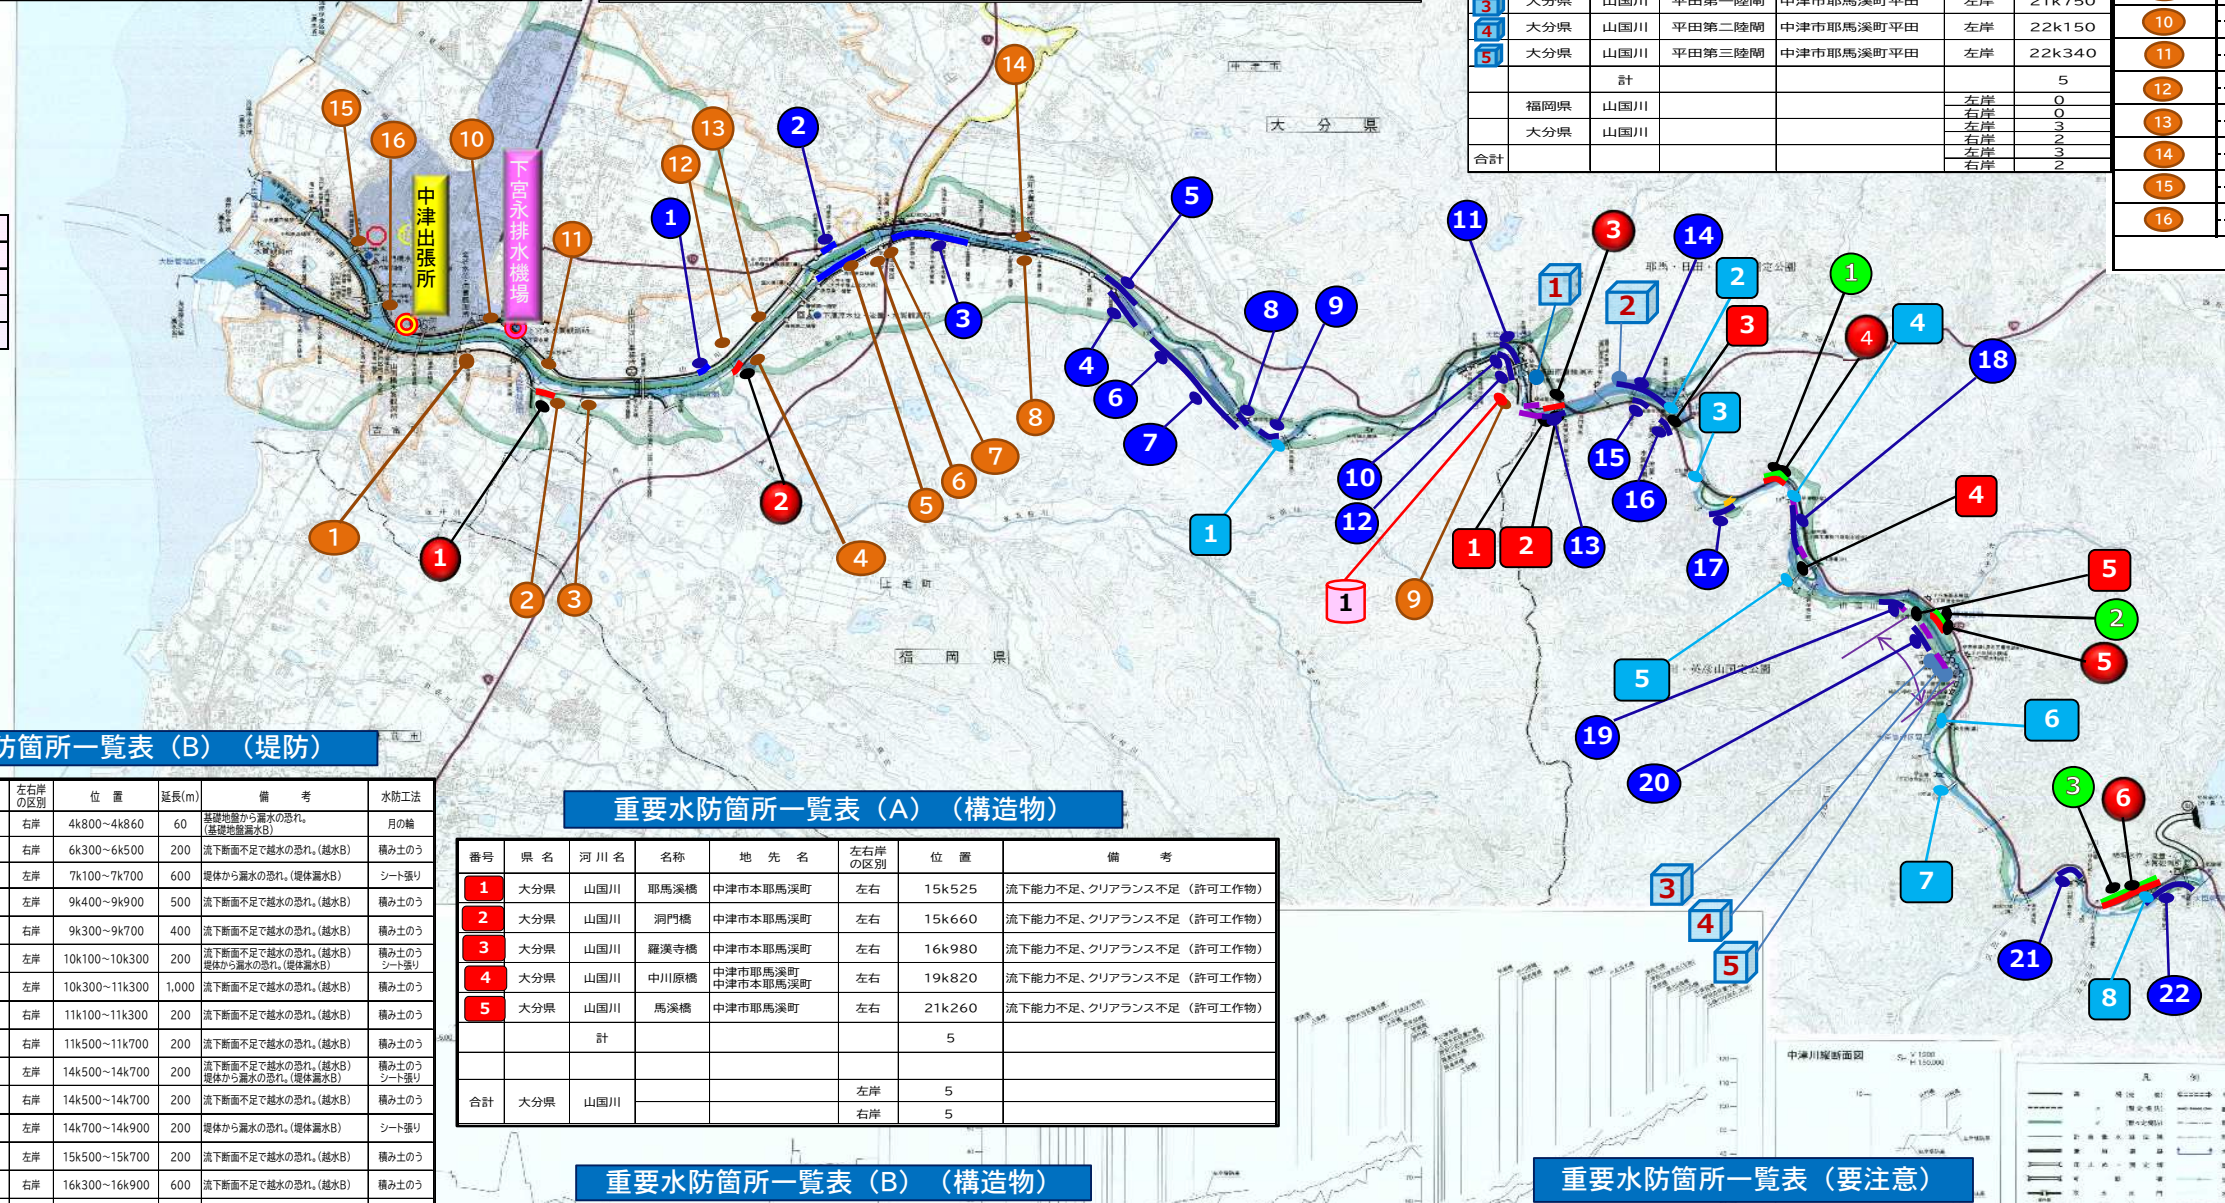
中津出張所
下宮永排水機場

大分県
福岡県

| 3 | 大分県 | 山国川 | 平田第一陸閘 | 中津市耶馬溪町平田 | 左岸 | 21k750 |
|---|---|---|---|---|---|---|
| 4 | 大分県 | 山国川 | 平田第二陸閘 | 中津市耶馬溪町平田 | 左岸 | 22k150 |
| 5 | 大分県 | 山国川 | 平田第三陸閘 | 中津市耶馬溪町平田 | 左岸 | 22k340 |
| | | 計 | | | | 5 |
| | 福岡県 | 山国川 | | | 左岸 右岸 | 0 0 |
| | 大分県 | 山国川 | | | 左岸 右岸 | 3 2 |
| 合計 | | | | | 左岸 右岸 | 3 2 |

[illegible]防箇所一覧表（B）（堤防）

| 左右岸の区別 | 位置 | 延長(m) | 備考 | 水防工法 |
|---|---|---|---|---|
| 右岸 | 4k800~4k860 | 60 | 基礎地盤から漏水の恐れ。(基礎地盤漏水B) | 月の輪 |
| 右岸 | 6k300~6k500 | 200 | 流下断面不足で越水の恐れ。(越水B) | 積み土のう |
| 左岸 | 7k100~7k700 | 600 | 堤体から漏水の恐れ。(堤体漏水B) | シート張り |
| 右岸 | 9k400~9k900 | 500 | 流下断面不足で越水の恐れ。(越水B) | 積み土のう |
| 左岸 | 9k300~9k700 | 400 | 流下断面不足で越水の恐れ。(越水B) | 積み土のう |
| 左岸 | 10k100~10k300 | 200 | 流下断面不足で越水の恐れ。(越水B) 堤体から漏水の恐れ。(堤体漏水B) | 積み土のう シート張り |
| 左岸 | 10k300~11k300 | 1,000 | 流下断面不足で越水の恐れ。(越水B) | 積み土のう |
| 右岸 | 11k100~11k300 | 200 | 流下断面不足で越水の恐れ。(越水B) | 積み土のう |
| 右岸 | 11k500~11k700 | 200 | 流下断面不足で越水の恐れ。(越水B) | 積み土のう |
| 左岸 | 14k500~14k700 | 200 | 流下断面不足で越水の恐れ。(越水B) 堤体から漏水の恐れ。(堤体漏水B) | 積み土のう シート張り |
| 右岸 | 14k500~14k700 | 200 | 流下断面不足で越水の恐れ。(越水B) | 積み土のう |
| 左岸 | 14k700~14k900 | 200 | 堤体から漏水の恐れ。(堤体漏水B) | シート張り |
| 右岸 | 15k500~15k700 | 200 | 流下断面不足で越水の恐れ。(越水B) | 積み土のう |
| 右岸 | 16k300~16k900 | 600 | 流下断面不足で越水の恐れ。(越水B) | 積み土のう |

重要水防箇所一覧表（A）（構造物）

| 番号 | 県名 | 河川名 | 名称 | 地先名 | 左右岸の区別 | 位置 | 備考 |
|---|---|---|---|---|---|---|---|
| 1 | 大分県 | 山国川 | 耶馬溪橋 | 中津市本耶馬渓町 | 左右 | 15k525 | 流下能力不足、クリアランス不足（許可工作物） |
| 2 | 大分県 | 山国川 | 洞門橋 | 中津市本耶馬渓町 | 左右 | 15k660 | 流下能力不足、クリアランス不足（許可工作物） |
| 3 | 大分県 | 山国川 | 羅漢寺橋 | 中津市本耶馬渓町 | 左右 | 16k980 | 流下能力不足、クリアランス不足（許可工作物） |
| 4 | 大分県 | 山国川 | 中川原橋 | 中津市耶馬渓町 中津市本耶馬渓町 | 左右 | 19k820 | 流下能力不足、クリアランス不足（許可工作物） |
| 5 | 大分県 | 山国川 | 馬渓橋 | 中津市耶馬渓町 | 左右 | 21k260 | 流下能力不足、クリアランス不足（許可工作物） |
| | | 計 | | | | 5 | |
| 合計 | 大分県 | 山国川 | | | 左岸 右岸 | 5 5 | |

重要水防箇所一覧表（B）（構造物）

重要水防箇所一覧表（要注意）

中津川縦断面図